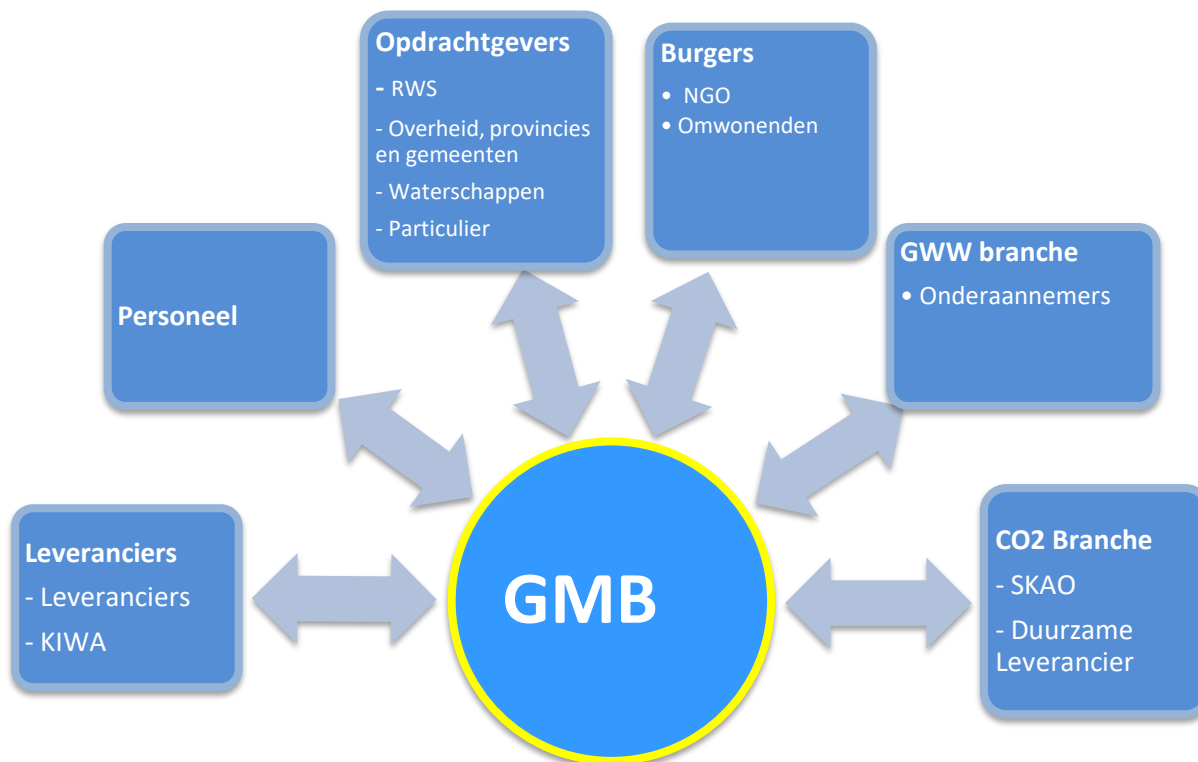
Opdrachtgevers

- RWS

- Overheid, provincies en gemeenten

- Waterschappen

- Particulier

Burgers

• NGO

• Omwonenden

Personeel

GWW branche

• Onderaannemers

Leveranciers

- Leveranciers

- KIWA

GMB

CO2 Branche

- SKAO

- Duurzame Leverancier